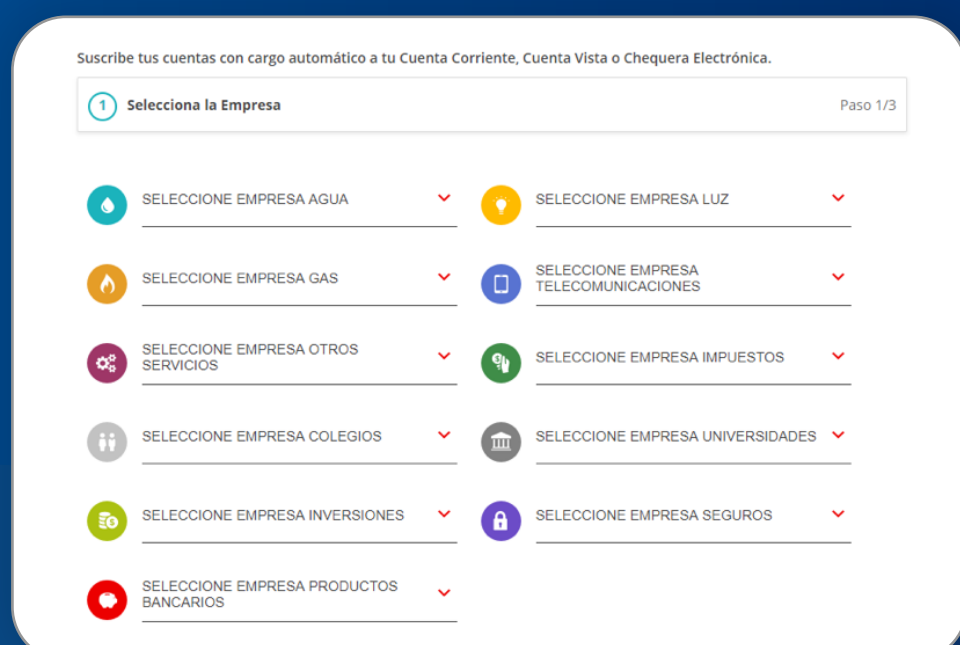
Suscribe tus cuentas con cargo automático a tu Cuenta Corriente, Cuenta Vista o Chequera Electrónica.

1 Selecciona la Empresa

Paso 1/3

SELECCIONE EMPRESA AGUA

SELECCIONE EMPRESA LUZ

SELECCIONE EMPRESA GAS

SELECCIONE EMPRESA TELECOMUNICACIONES

SELECCIONE EMPRESA OTROS SERVICIOS

SELECCIONE EMPRESA IMPUESTOS

SELECCIONE EMPRESA COLEGIOS

SELECCIONE EMPRESA UNIVERSIDADES

SELECCIONE EMPRESA INVERSIONES

SELECCIONE EMPRESA SEGUROS

SELECCIONE EMPRESA PRODUCTOS BANCARIOS